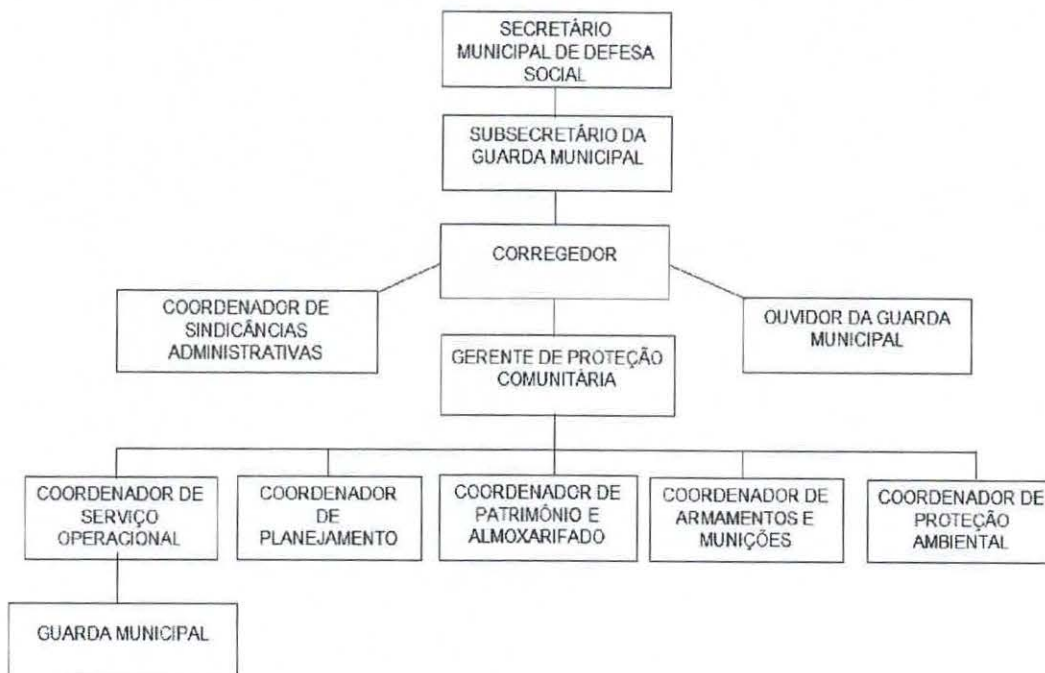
SECRETÁRIO MUNICIPAL DE DEFESA SOCIAL

SUBSECRETÁRIO DA GUARDA MUNICIPAL

CORREGEDOR

COORDENADOR DE SINDICÂNCIAS ADMINISTRATIVAS

OUVIDOR DA GUARDA MUNICIPAL

GERENTE DE PROTEÇÃO COMUNITÁRIA

COORDENADOR DE SERVIÇO OPERACIONAL

COORDENADOR DE PLANEJAMENTO

COORDENADOR DE PATRIMÔNIO E ALMOXARIFADO

COORDENADOR DE ARMAMENTOS E MUNIÇÕES

COORDENADOR DE PROTEÇÃO AMBIENTAL

GUARDA MUNICIPAL